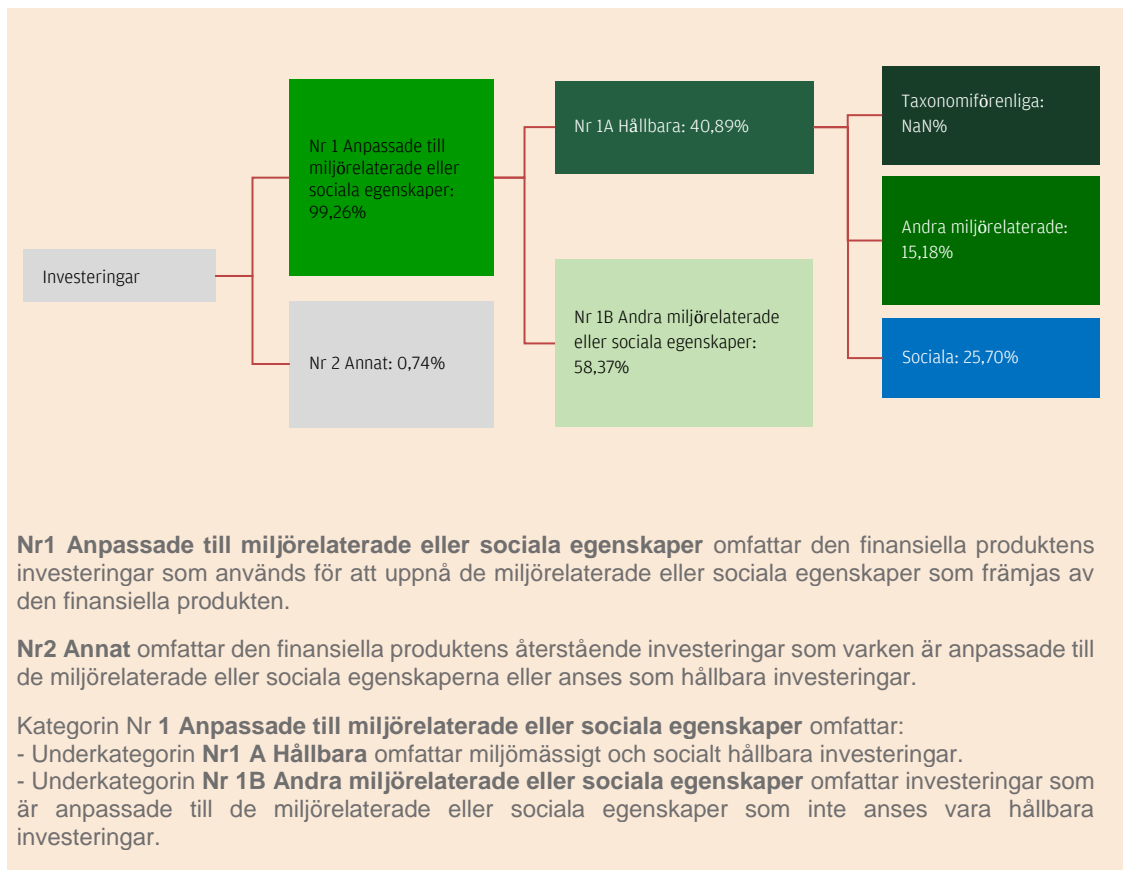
Investeringar

Nr 1 Anpassade till miljörelaterade eller sociala egenskaper: 99,26%

Nr 2 Annat: 0,74%

Nr 1A Hållbara: 40,89%

Nr 1B Andra miljörelaterade eller sociala egenskaper: 58,37%

Taxonomiförenliga: NaN%

Andra miljörelaterade: 15,18%

Sociala: 25,70%

**Nr1 Anpassade till miljörelaterade eller sociala egenskaper** omfattar den finansiella produktens investeringar som används för att uppnå de miljörelaterade eller sociala egenskaper som främjas av den finansiella produkten.

**Nr2 Annat** omfattar den finansiella produktens återstående investeringar som varken är anpassade till de miljörelaterade eller sociala egenskaperna eller anses som hållbara investeringar.

Kategorin Nr **1 Anpassade till miljörelaterade eller sociala egenskaper** omfattar:
- Underkategorin **Nr1 A Hållbara** omfattar miljömässigt och socialt hållbara investeringar.
- Underkategorin **Nr 1B Andra miljörelaterade eller sociala egenskaper** omfattar investeringar som är anpassade till de miljörelaterade eller sociala egenskaper som inte anses vara hållbara investeringar.